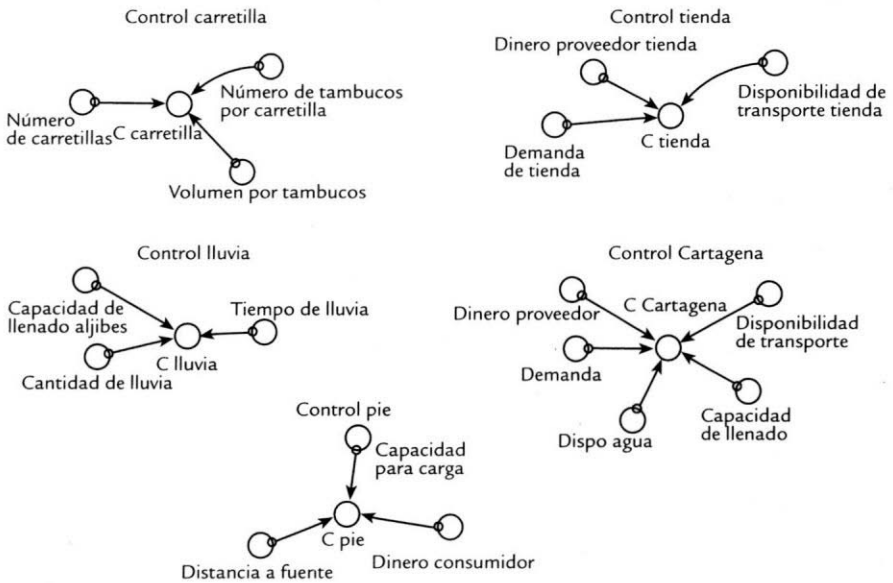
Control carretilla

Número de tambucos por carretilla

Número de carretillas

C carretilla

Volumen por tambucos

Control tienda

Dinero proveedor tienda

Disponibilidad de transporte tienda

Demanda de tienda

C tienda

Control lluvia

Capacidad de llenado aljibes

Tiempo de lluvia

C lluvia

Cantidad de lluvia

Control Cartagena

Dinero proveedor

C Cartagena

Disponibilidad de transporte

Demanda

Capacidad de llenado

Dispo agua

Control pie

Capacidad para carga

C pie

Distancia a fuente

Dinero consumidor